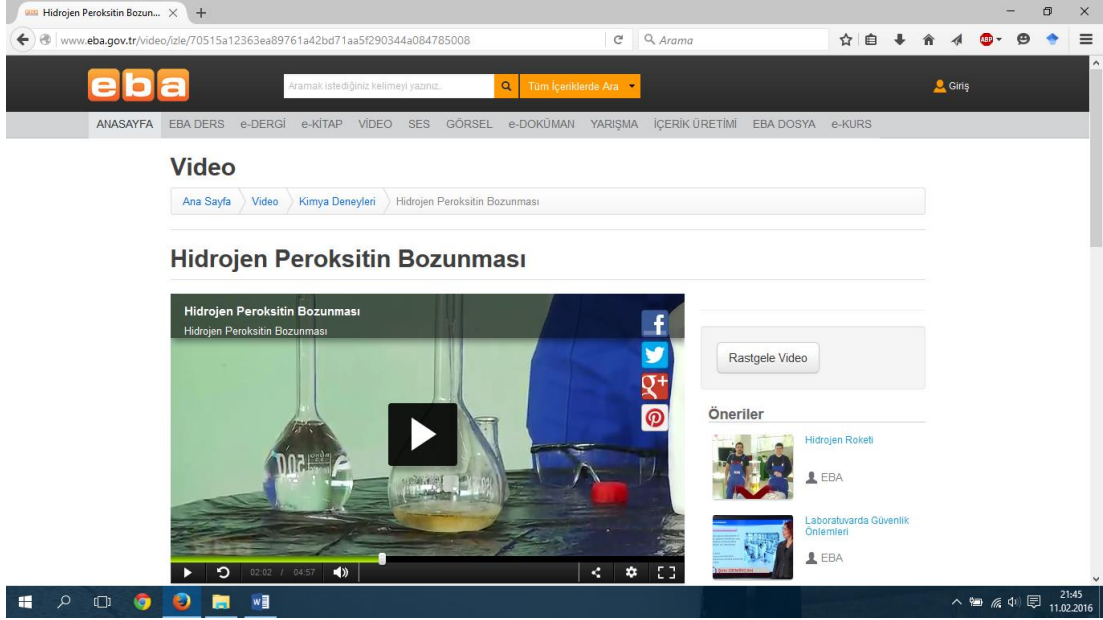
Hidrojen Peroksitin Bozun... ×

www.eba.gov.tr/video/izle/70515a12363ea89761a42bd71aa5f290344a084785008

Arama

eba

Aramak istediğiniz kelimeyi yazınız..

Tüm İçeriklerde Ara

Giriş

ANASAYFA EBA DERS e-DERGİ e-KİTAP VİDEO SES GÖRSEL e-DOKÜMAN YARIŞMA İÇERİK ÜRETİMİ EBA DOSYA e-KURS

Video

Ana Sayfa Video Kimya Deneyleri Hidrojen Peroksitin Bozunması

Hidrojen Peroksitin Bozunması

Hidrojen Peroksitin Bozunması
Hidrojen Peroksitin Bozunması

02:02 / 04:57

Rastgele Video

Öneriler

Hidrojen Roketi

EBA

Laboratuvarda Güvenlik Önlemleri

EBA

21:45
11.02.2016